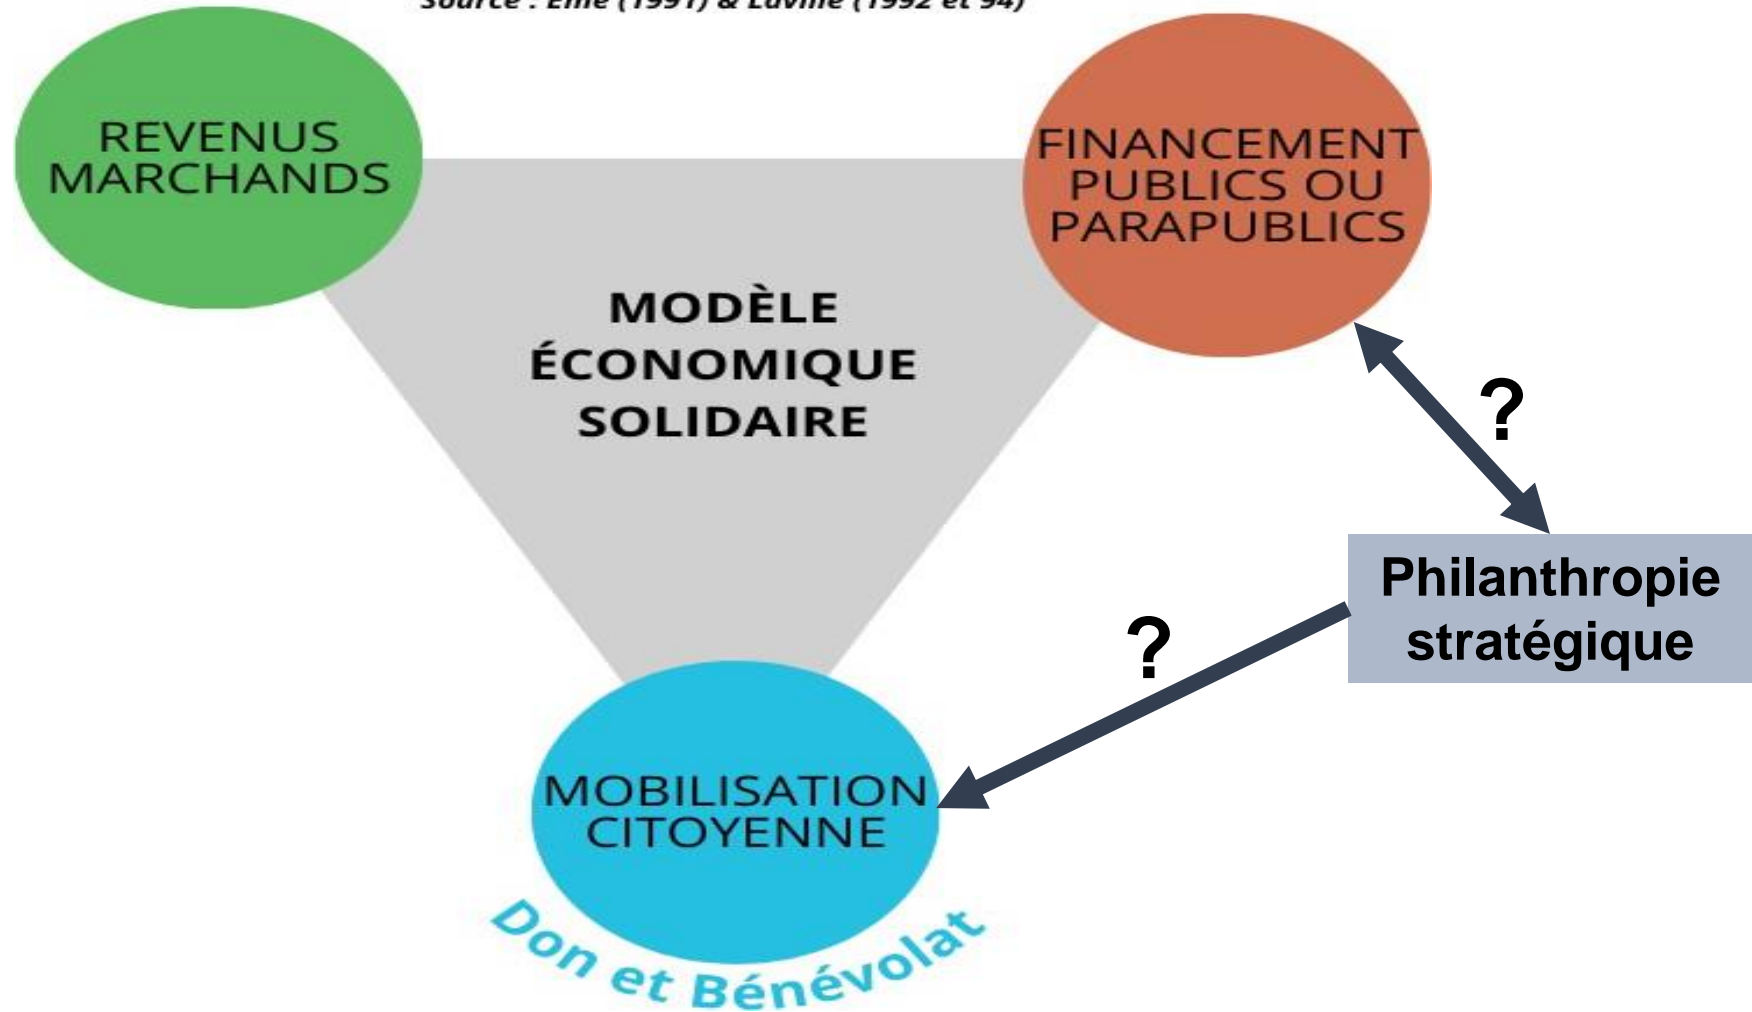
Source : Eme (1991) & Laville (1992 et 94)

REVENUS MARCHANDS

FINANCEMENT PUBLICS OU PARAPUBLICS

MODÈLE ÉCONOMIQUE SOLIDAIRE

?

Philanthropie stratégique

?

MOBILISATION CITOYENNE

Don et Bénévolat